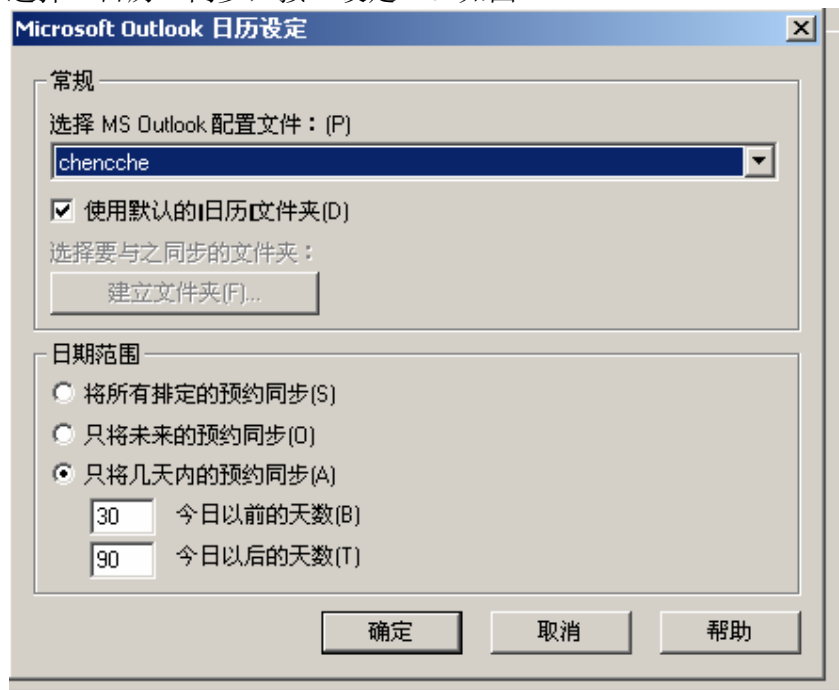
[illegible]

Microsoft Outlook 日历设定

常规

选择 MS Outlook 配置文件：(P)

chencche

使用默认的[日历]文件夹(D)

选择要与之同步的文件夹：

建立文件夹(F)...

日期范围

将所有排定的预约同步(S)

只将未来的预约同步(O)

只将几天内的预约同步(A)

30 今日以前的天数(B)

90 今日以后的天数(T)

确定 取消 帮助